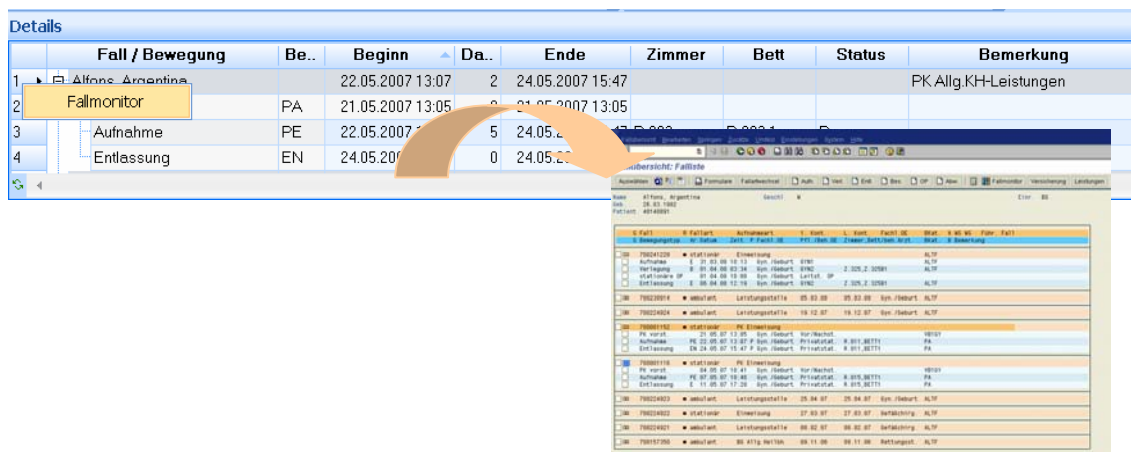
Details

| | Fall / Bewegung | Be.. | Beginn | Da.. | Ende | Zimmer | Bett | Status | Bemerkung |
|---|---|---|---|---|---|---|---|---|---|
| 1 | Alfons, Argentina | | 22.05.2007 13:07 | 2 | 24.05.2007 15:47 | | | | PK Allg.KH-Leistungen |
| 2 | Fallmonitor | PA | 21.05.2007 13:05 | 0 | 21.05.2007 13:05 | | | | |
| 3 | Aufnahme | PE | 22.05.2007 1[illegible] | 5 | 24.05.2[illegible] | | | | |
| 4 | Entlassung | EN | 24.05.20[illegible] | 0 | 24.05.2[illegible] | | | | |

Übersicht: Falliste

Auswählen | Formulare | Fallartwechsel | Aufn. | Verl. | Entl. | Bes. | OP | Abw. | Fallmonitor | Versicherung | Leistungen

Name Alfons, Argentina
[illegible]